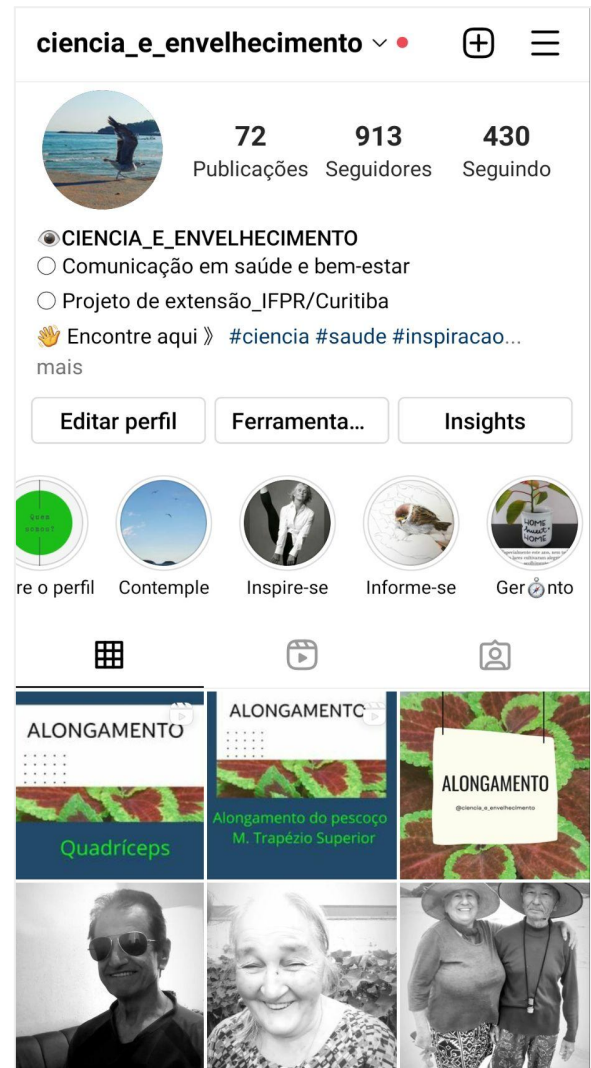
ciencia_e_envelhecimento

72 Publicações
913 Seguidores
430 Seguindo

👁CIENCIA_E_ENVELHECIMENTO
○ Comunicação em saúde e bem-estar
○ Projeto de extensão_IFPR/Curitiba
👋 Encontre aqui 》 #ciencia #saude #inspiracao... mais

Editar perfil
Ferramenta...
Insights

re o perfil
Contemple
Inspire-se
Informe-se
Ger⏱nto

ALONGAMENTO
Quadríceps

ALONGAMENTO
Alongamento do pescoço
M. Trapézio Superior

ALONGAMENTO
@ciencia_e_envelhecimento